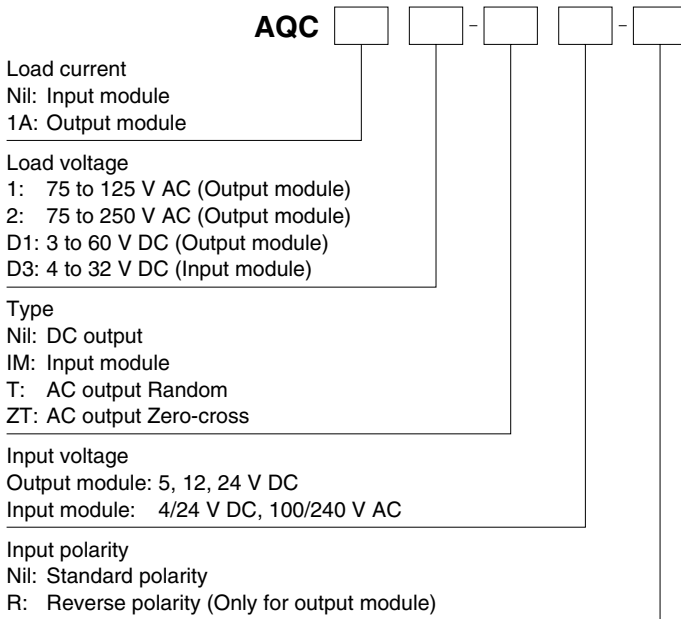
AQC [ ] [ ] - [ ] [ ] - [ ]

Load current
Nil: Input module
1A: Output module

Load voltage
1: 75 to 125 V AC (Output module)
2: 75 to 250 V AC (Output module)
D1: 3 to 60 V DC (Output module)
D3: 4 to 32 V DC (Input module)

Type
Nil: DC output
IM: Input module
T: AC output Random
ZT: AC output Zero-cross

Input voltage
Output module: 5, 12, 24 V DC
Input module: 4/24 V DC, 100/240 V AC

Input polarity
Nil: Standard polarity
R: Reverse polarity (Only for output module)